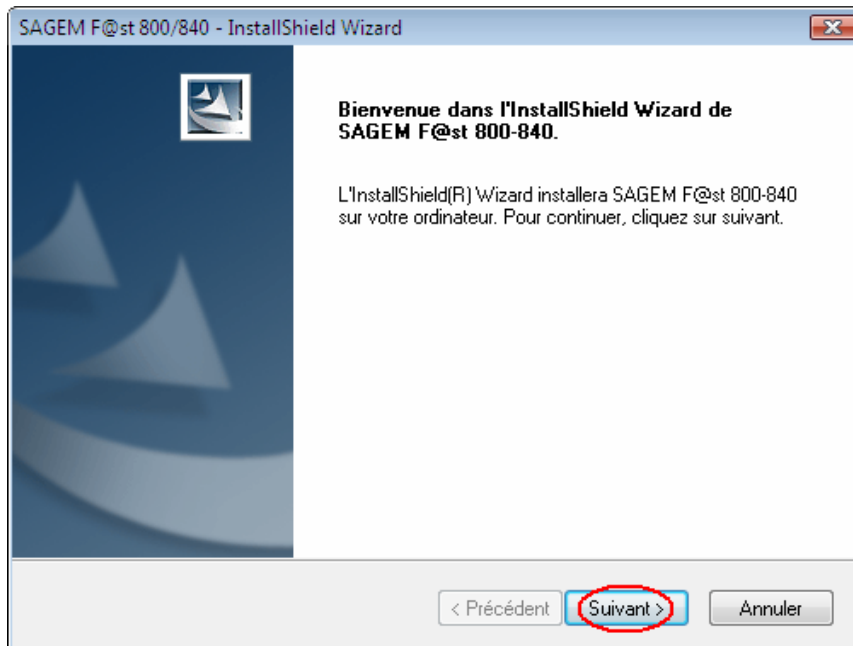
SAGEM F@st 800/840 - InstallShield Wizard

Bienvenue dans l'InstallShield Wizard de SAGEM F@st 800-840.

L'InstallShield(R) Wizard installera SAGEM F@st 800-840 sur votre ordinateur. Pour continuer, cliquez sur suivant.

< Précédent
Suivant >
Annuler